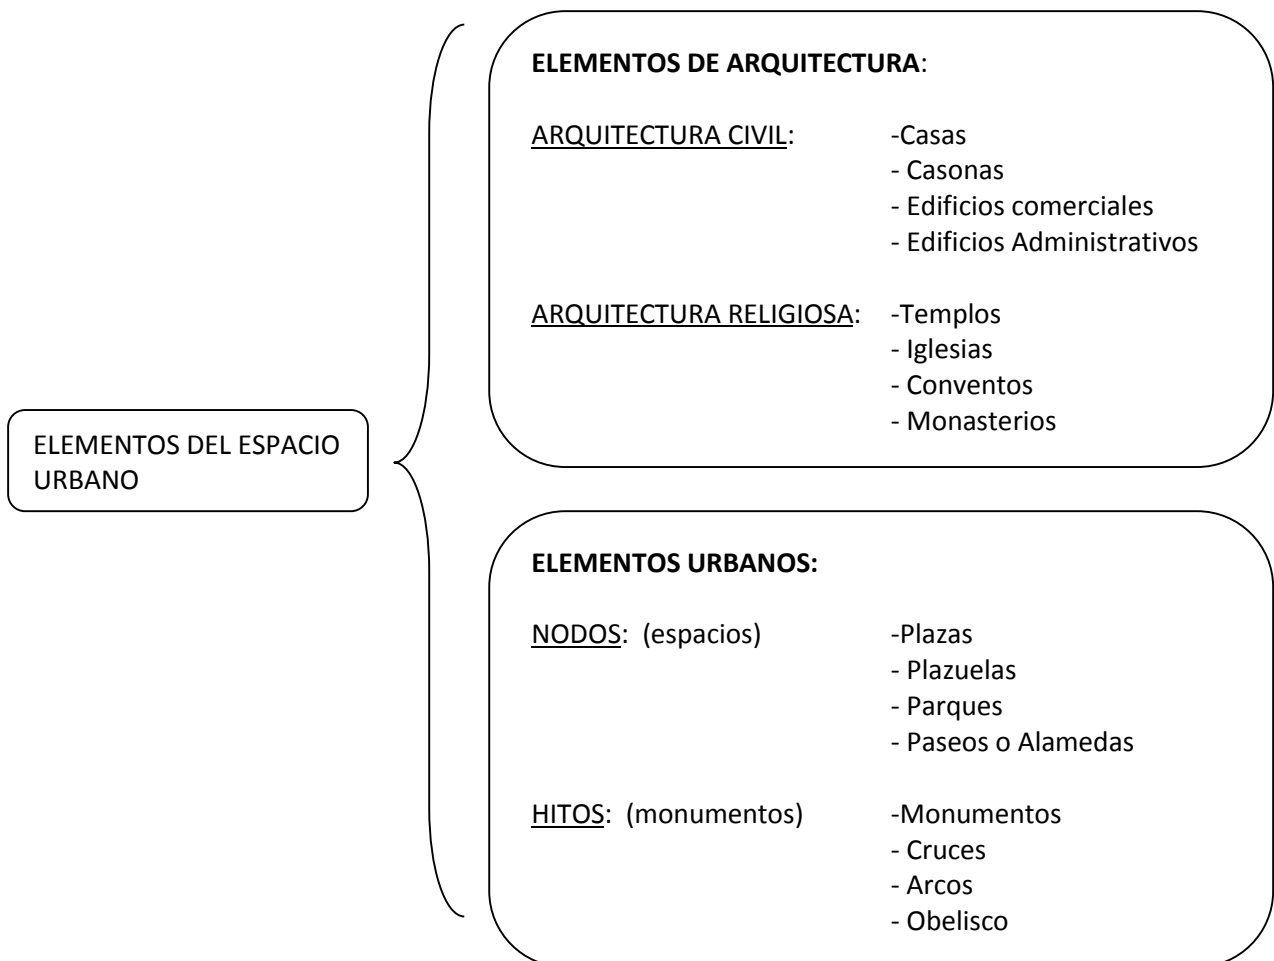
ELEMENTOS DEL ESPACIO URBANO

ELEMENTOS DE ARQUITECTURA:

ARQUITECTURA CIVIL: -Casas
- Casonas
- Edificios comerciales
- Edificios Administrativos

ARQUITECTURA RELIGIOSA: -Templos
- Iglesias
- Conventos
- Monasterios

ELEMENTOS URBANOS:

NODOS: (espacios) -Plazas
- Plazuelas
- Parques
- Paseos o Alamedas

HITOS: (monumentos) -Monumentos
- Cruces
- Arcos
- Obelisco